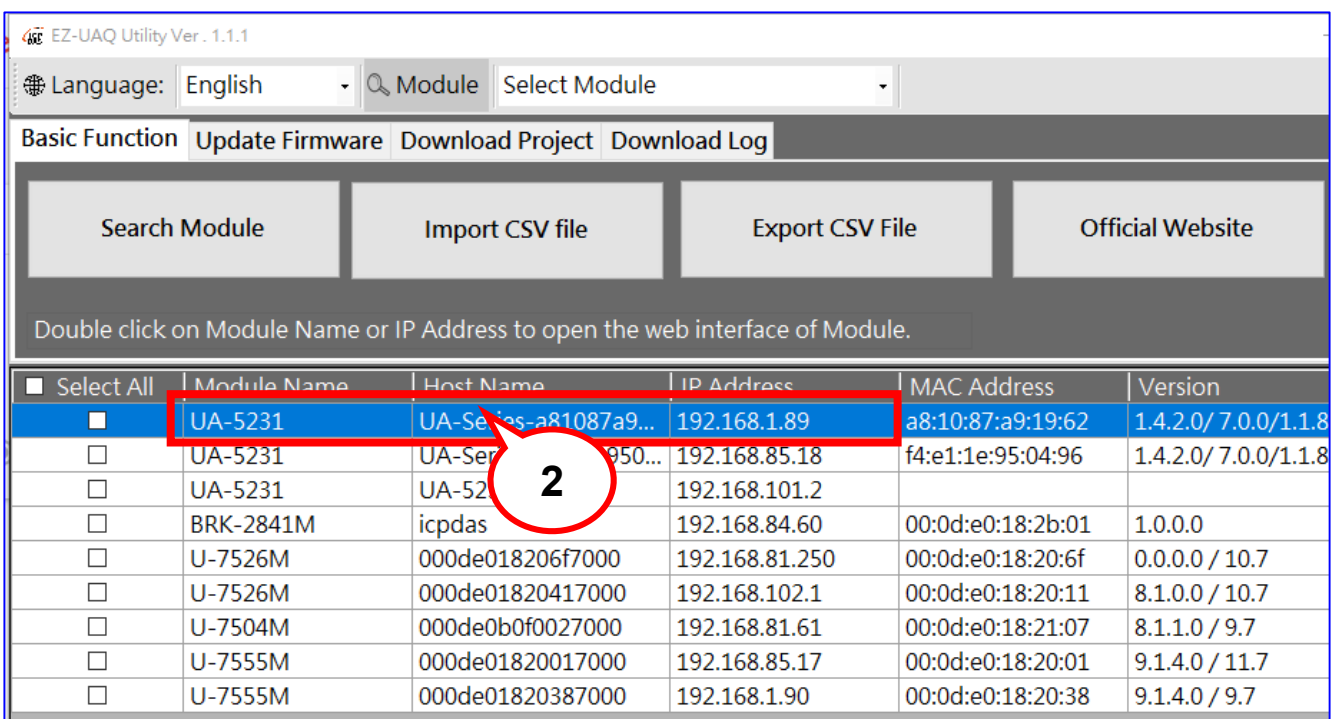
EZ-UAQ Utility Ver . 1.1.1

Language: English

Module Select Module

Basic Function | Update Firmware | Download Project | Download Log

Search Module

Import CSV file

Export CSV File

Official Website

Double click on Module Name or IP Address to open the web interface of Module.

| Select All | Module Name | Host Name | IP Address | MAC Address | Version |
|---|---|---|---|---|---|
| ☐ | UA-5231 | UA-Se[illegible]ies-a81087a9... | 192.168.1.89 | a8:10:87:a9:19:62 | 1.4.2.0/ 7.0.0/1.1.8 |
| ☐ | UA-5231 | UA-Ser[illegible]950... | 192.168.85.18 | f4:e1:1e:95:04:96 | 1.4.2.0/ 7.0.0/1.1.8 |
| ☐ | UA-5231 | UA-52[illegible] | 192.168.101.2 | | |
| ☐ | BRK-2841M | icpdas | 192.168.84.60 | 00:0d:e0:18:2b:01 | 1.0.0.0 |
| ☐ | U-7526M | 000de018206f7000 | 192.168.81.250 | 00:0d:e0:18:20:6f | 0.0.0.0 / 10.7 |
| ☐ | U-7526M | 000de01820417000 | 192.168.102.1 | 00:0d:e0:18:20:11 | 8.1.0.0 / 10.7 |
| ☐ | U-7504M | 000de0b0f0027000 | 192.168.81.61 | 00:0d:e0:18:21:07 | 8.1.1.0 / 9.7 |
| ☐ | U-7555M | 000de01820017000 | 192.168.85.17 | 00:0d:e0:18:20:01 | 9.1.4.0 / 11.7 |
| ☐ | U-7555M | 000de01820387000 | 192.168.1.90 | 00:0d:e0:18:20:38 | 9.1.4.0 / 9.7 |

2